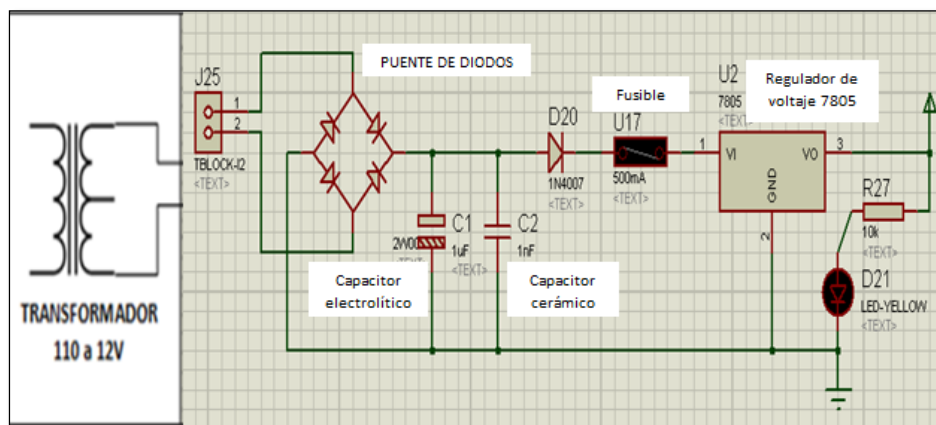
TRANSFORMADOR
110 a 12V

J25
1
2
TBLOCK-I2
<TEXT>

PUENTE DE DIODOS

2W005G

C1
1uF
<TEXT>

C2
1nF
<TEXT>

Capacitor electrolítico

Capacitor cerámico

D20
1N4007
<TEXT>

Fusible
U17
500mA
<TEXT>

U2
7805
<TEXT>

Regulador de voltaje 7805

1
VI
VO
3
GND
2

R27
10k
<TEXT>

D21
LED-YELLOW
<TEXT>